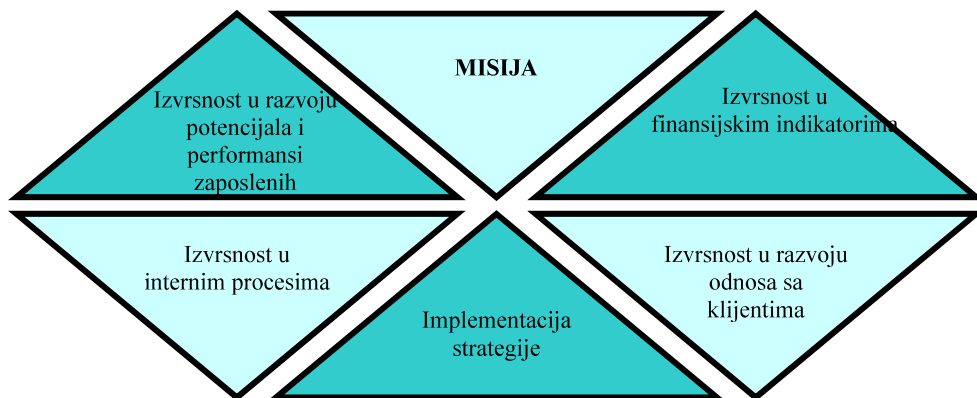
MISIJA

Izvrsnost u razvoju potencijala i performansi zaposlenih

Izvrsnost u finansijskim indikatorima

Izvrsnost u internim procesima

Implementacija strategije

Izvrsnost u razvoju odnosa sa klijentima